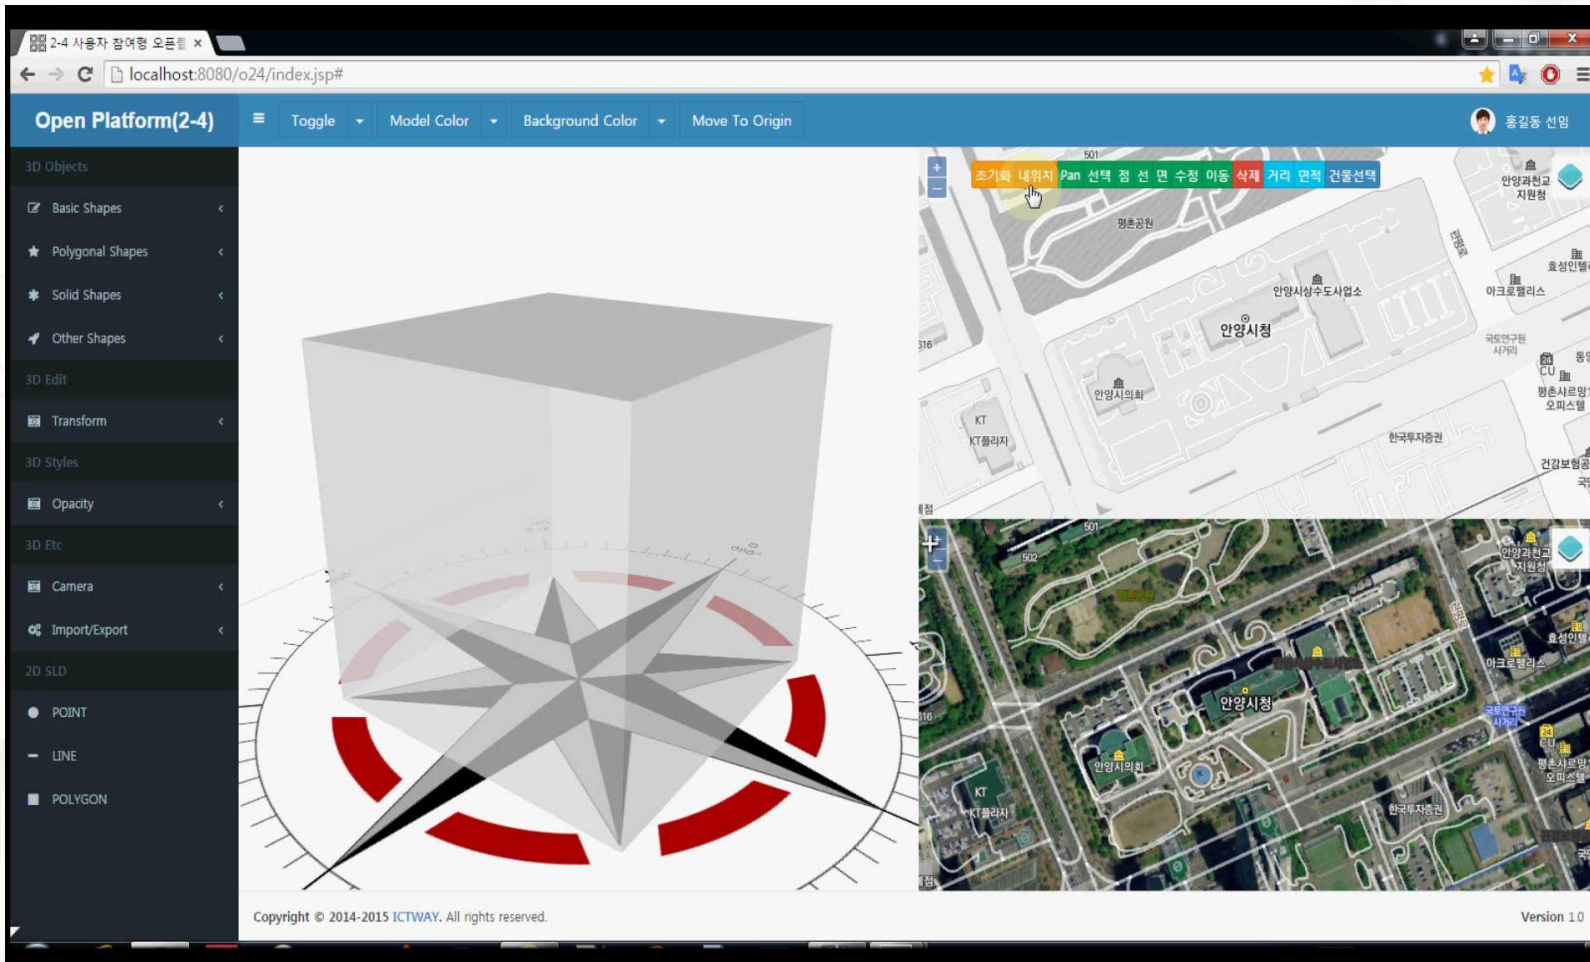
2-4 사용자 참여형 오픈 ×

localhost:8080/o24/index.jsp#

Open Platform(2-4)

Toggle

Model Color

Background Color

Move To Origin

홍길동 선임

3D Objects

Basic Shapes

Polygonal Shapes

Solid Shapes

Other Shapes

3D Edit

Transform

3D Styles

Opacity

3D Etc

Camera

Import/Export

2D SLD

POINT

LINE

POLYGON

초기화 내위치 Pan 선택 점 선 면 수정 이동 삭제 거리 면적 건물선택

501

평촌공원

안양과천교 지원청

효성인텔

아크로벨리스

안양시상수도사업소

안양시청

316

안양시의회

국토연구원 사거리

CU

평촌시르망 오피스텔

KT

KT플라자

한국투자증권

건강보험공

501

502

안양과천교 지원청

효성인텔

아크로벨리스

안양시청

316

국토연구원 사거리

CU

안양시의회

평촌시르망 오피스텔

KT

KT플라자

한국투자증권

Copyright © 2014-2015 ICTWAY. All rights reserved.

Version 1.0